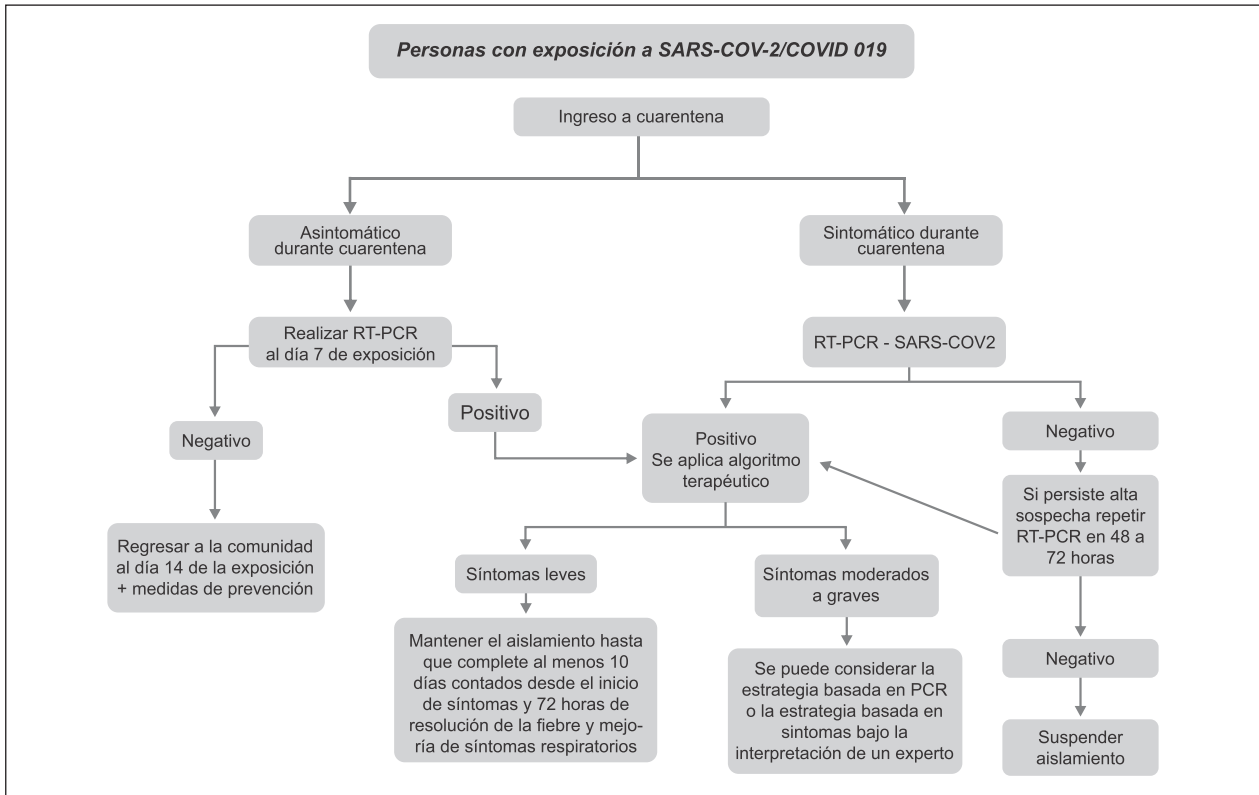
Personas con exposición a SARS-COV-2/COVID 019

Ingreso a cuarentena

Asintomático durante cuarentena

Sintomático durante cuarentena

Realizar RT-PCR al día 7 de exposición

RT-PCR - SARS-COV2

Negativo

Positivo

Positivo
Se aplica algoritmo terapéutico

Negativo

Regresar a la comunidad al día 14 de la exposición + medidas de prevención

Si persiste alta sospecha repetir RT-PCR en 48 a 72 horas

Síntomas leves

Síntomas moderados a graves

Mantener el aislamiento hasta que complete al menos 10 días contados desde el inicio de síntomas y 72 horas de resolución de la fiebre y mejoría de síntomas respiratorios

Se puede considerar la estrategia basada en PCR o la estrategia basada en síntomas bajo la interpretación de un experto

Negativo

Suspender aislamiento